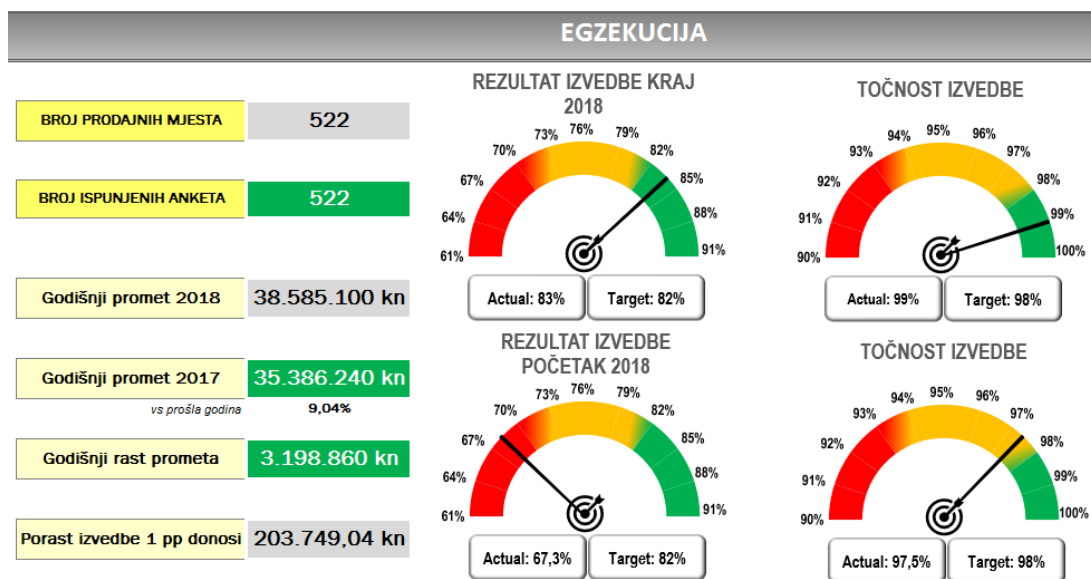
EGZEKUCIJA

| BROJ PRODAJNIH MJESTA | 522 |
|---|---|
| BROJ ISPUNJENIH ANKETA | 522 |
| Godišnji promet 2018 | 38.585.100 kn |
| Godišnji promet 2017 | 35.386.240 kn |
| vs prošla godina | 9,04% |
| Godišnji rast prometa | 3.198.860 kn |
| Porast izvedbe 1 pp donosi | 203.749,04 kn |

REZULTAT IZVEDBE KRAJ 2018

61% 64% 67% 70% 73% 76% 79% 82% 85% 88% 91%

Actual: 83%
Target: 82%

TOČNOST IZVEDBE

90% 91% 92% 93% 94% 95% 96% 97% 98% 99% 100%

Actual: 99%
Target: 98%

REZULTAT IZVEDBE POČETAK 2018

61% 64% 67% 70% 73% 76% 79% 82% 85% 88% 91%

Actual: 67,3%
Target: 82%

TOČNOST IZVEDBE

90% 91% 92% 93% 94% 95% 96% 97% 98% 99% 100%

Actual: 97,5%
Target: 98%